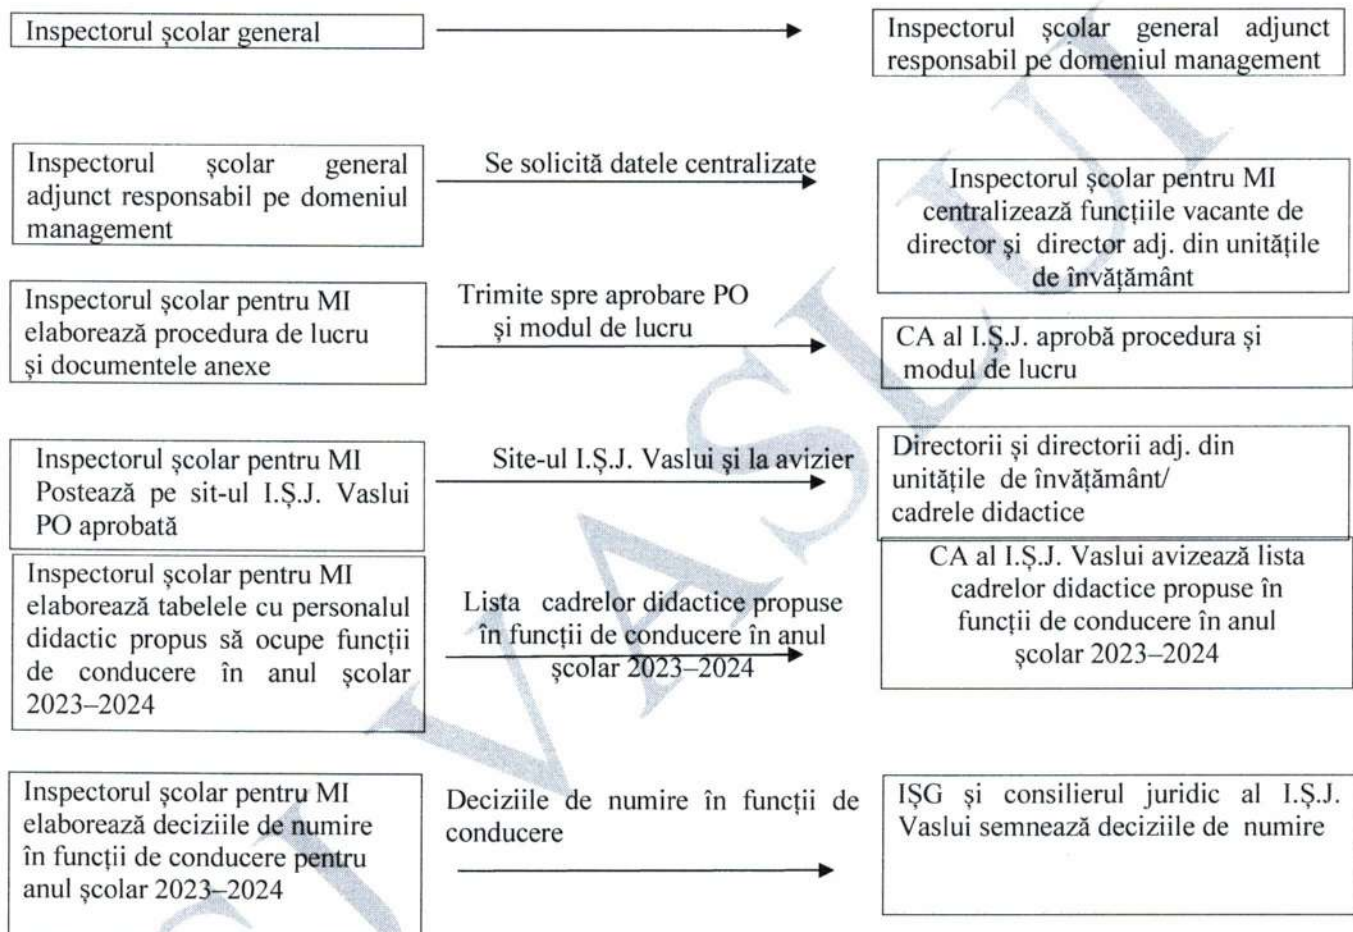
Inspectorul şcolar general

Inspectorul şcolar general adjunct responsabil pe domeniul management

Inspectorul şcolar general adjunct responsabil pe domeniul management

Se solicită datele centralizate

Inspectorul şcolar pentru MI centralizează funcţiile vacante de director şi director adj. din unităţile de învăţământ

Inspectorul şcolar pentru MI elaborează procedura de lucru şi documentele anexe

Trimite spre aprobare PO şi modul de lucru

CA al I.Ş.J. aprobă procedura şi modul de lucru

Inspectorul şcolar pentru MI Postează pe sit-ul I.Ş.J. Vaslui PO aprobată

Site-ul I.Ş.J. Vaslui şi la avizier

Directorii şi directorii adj. din unităţile de învăţământ/ cadrele didactice

Inspectorul şcolar pentru MI elaborează tabelele cu personalul didactic propus să ocupe funcţii de conducere în anul şcolar 2023–2024

Lista cadrelor didactice propuse în funcţii de conducere în anul şcolar 2023–2024

CA al I.Ş.J. Vaslui avizează lista cadrelor didactice propuse în funcţii de conducere în anul şcolar 2023–2024

Inspectorul şcolar pentru MI elaborează deciziile de numire în funcţii de conducere pentru anul şcolar 2023–2024

Deciziile de numire în funcţii de conducere

IŞG şi consilierul juridic al I.Ş.J. Vaslui semnează deciziile de numire

ISJ VASLUI